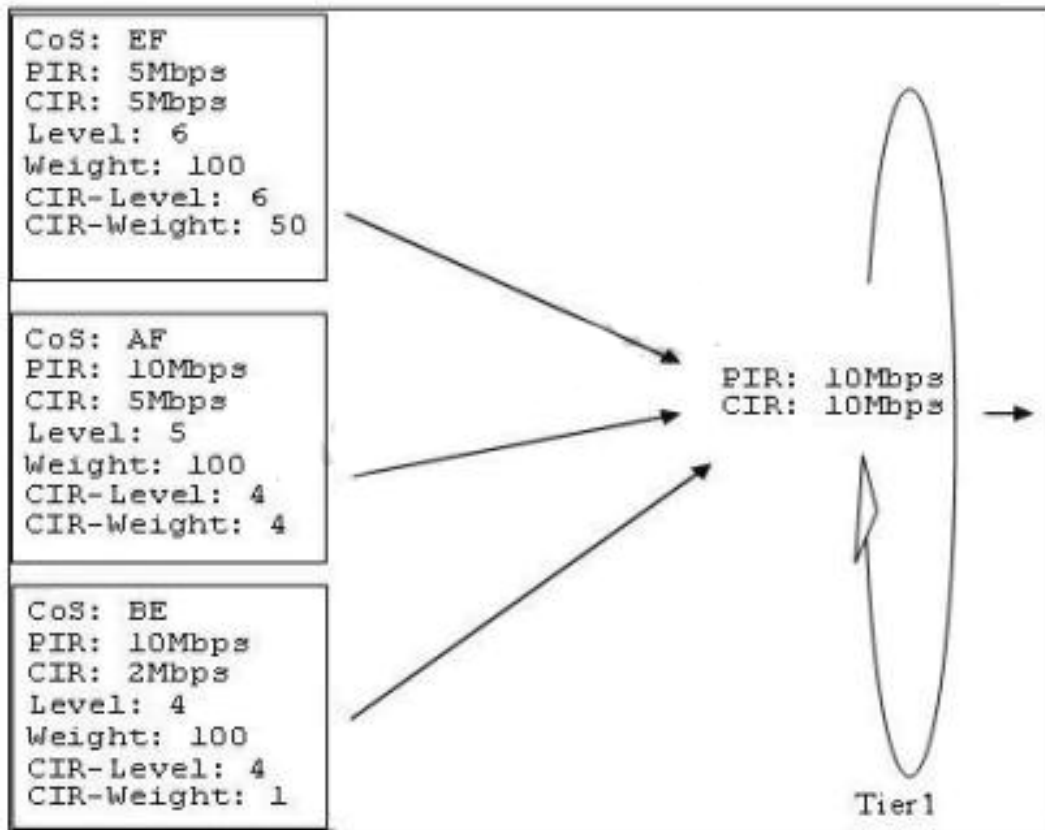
CoS: EF
PIR: 5Mbps
CIR: 5Mbps
Level: 6
Weight: 100
CIR-Level: 6
CIR-Weight: 50

CoS: AF
PIR: 10Mbps
CIR: 5Mbps
Level: 5
Weight: 100
CIR-Level: 4
CIR-Weight: 4

CoS: BE
PIR: 10Mbps
CIR: 2Mbps
Level: 4
Weight: 100
CIR-Level: 4
CIR-Weight: 1

PIR: 10Mbps
CIR: 10Mbps

Tier1